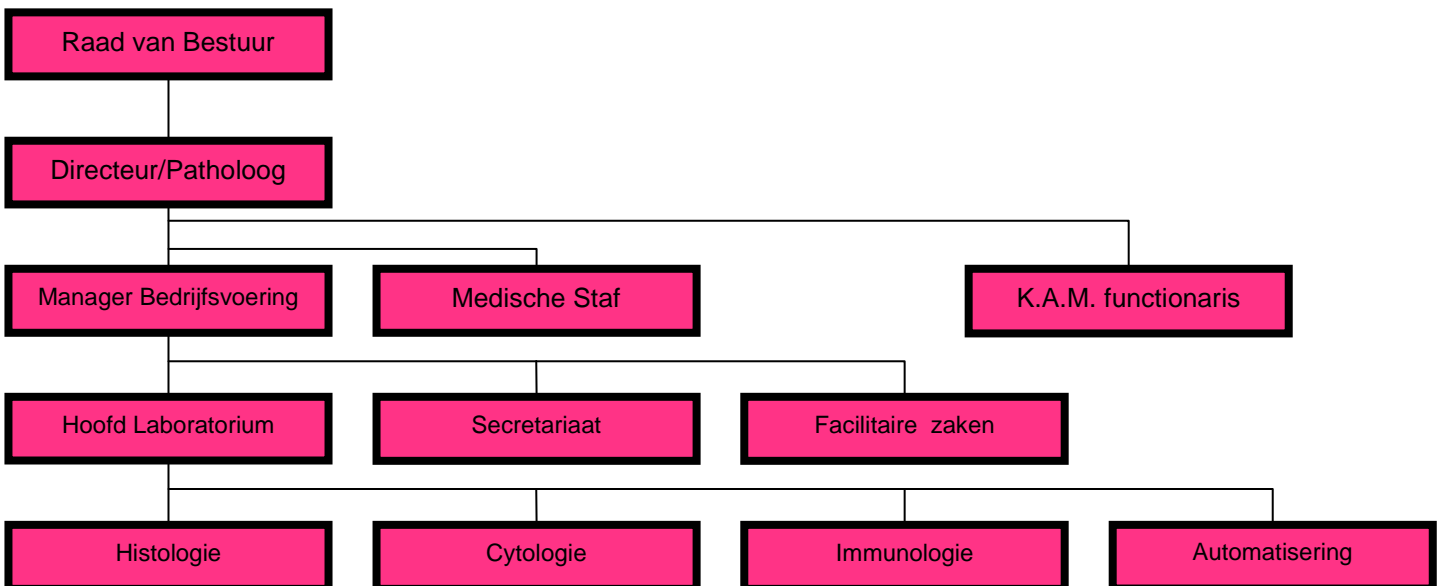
Raad van Bestuur

Directeur/Patholoog

Manager Bedrijfsvoering

Medische Staf

K.A.M. functionaris

Hoofd Laboratorium

Secretariaat

Facilitaire zaken

Histologie

Cytologie

Immunologie

Automatisering